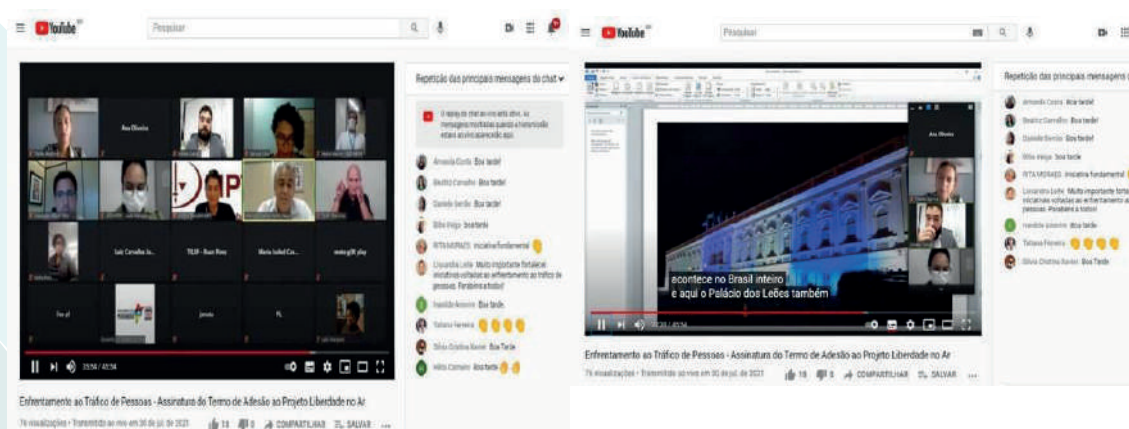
YouTube BR

Pesquisar

Ana Oliveira

Luiz Carvalho Jú...

TJLB - Ruan Rosy

Maria Isabel Co...

emtv.gl8.play

Fer pf

Janaita

PL

33:34 / 45:34

Enfrentamento ao Tráfico de Pessoas - Assinatura do Termo de Adesão ao Projeto Liberdade no Ar

76 visualizações • Transmitido ao vivo em 30 de jul. de 2021

18 0 COMPARTILHAR SALVAR ...

Repetição das principais mensagens do chat

O replay do chat ao vivo está ativo. As mensagens mostradas quando a transmissão estava ao vivo aparecerão aqui.

Armanda Costa Boa tarde!

Beatriz Carvalho Boa tarde!

Daniele Bento Boa tarde!

Biba Veiga boa tarde

RITA MORAES iniciativa fundamental

Licurandra Leite Muito importante fortalecer iniciativas voltadas ao enfrentamento ao tráfico de pessoas. Parabéns a todos!

Inaalde Amorim Boa tarde

Tatiana Ferreira

Silvia Cristina Xavier Boa Tarde

Hilda Carvalho Boa tarde

YouTube BR

Pesquisar

Ana Oliveira

acontece no Brasil inteiro
e aqui o Palácio dos Leões também

Enfrentamento ao Tráfico de Pessoas - Assinatura do Termo de Adesão ao Projeto Liberdade no Ar

76 visualizações • Transmitido ao vivo em 30 de jul. de 2021

18 0 COMPARTILHAR SALVAR ...

Repetição das principais mensagens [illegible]

Armanda Costa Boa tarde!

Beatriz Carvalho Boa tarde!

Daniele Bento Boa tarde!

Biba Veiga boa tarde

RITA MORAES iniciativa fundamental

Licurandra Leite Muito importante forta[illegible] iniciativas voltadas ao enfrentamento a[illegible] pessoas. Parabéns a todos!

Inaalde Amorim Boa tarde

Tatiana Ferreira

Silvia Cristina Xavier Boa Tarde